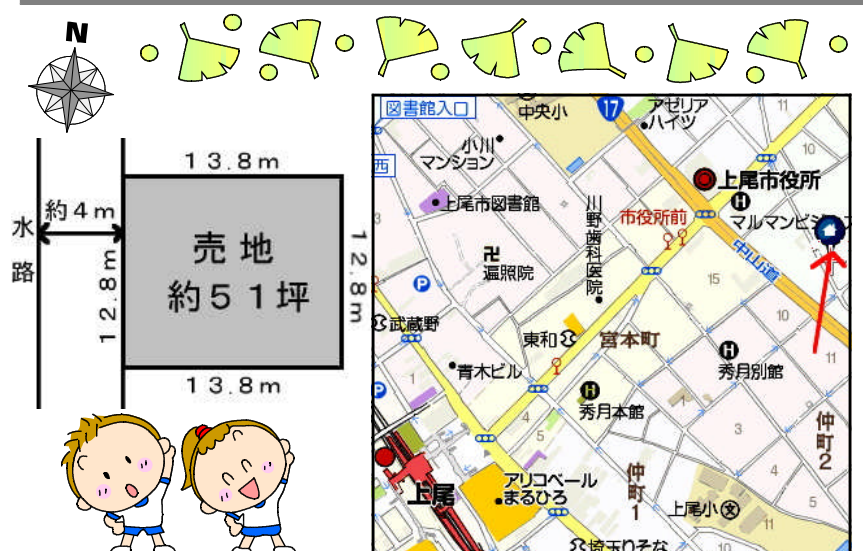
N

13.8m

約4m

水路

売地
約51坪

12.8m

12.8m

13.8m

図書館入口
中央小
17
アゼリア
ハイツ
小川
マンション
西
上尾市図書館
川野歯科医院
上尾市役所
市役所前
マルマンビル
遍照院
中山道
15
武蔵野
東和
宮本町
10
青木ビル
秀月別館
11
秀月本館
3
5
仲町2
上尾
アリコベール
まるひろ
仲町1
上尾小
埼玉りそな